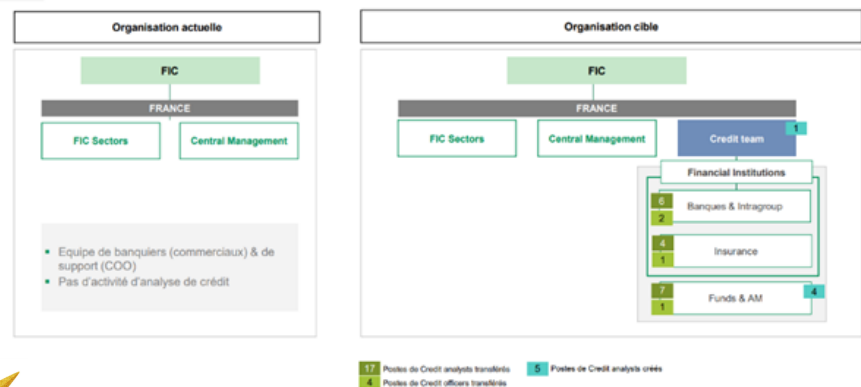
Organisation actuelle

FIC

FRANCE

FIC Sectors

Central Management

- Equipe de banquiers (commerciaux) & de support (COO)
- Pas d'activité d'analyse de crédit

Organisation cible

FIC

FRANCE

FIC Sectors

Central Management

Credit team

1

Financial Institutions

6

2

Banques & Intragroup

4

1

Insurance

7

1

Funds & AM

4

17 Postes de Credit analysts transférés

4 Postes de Credit officers transférés

5 Postes de Credit analysts créés